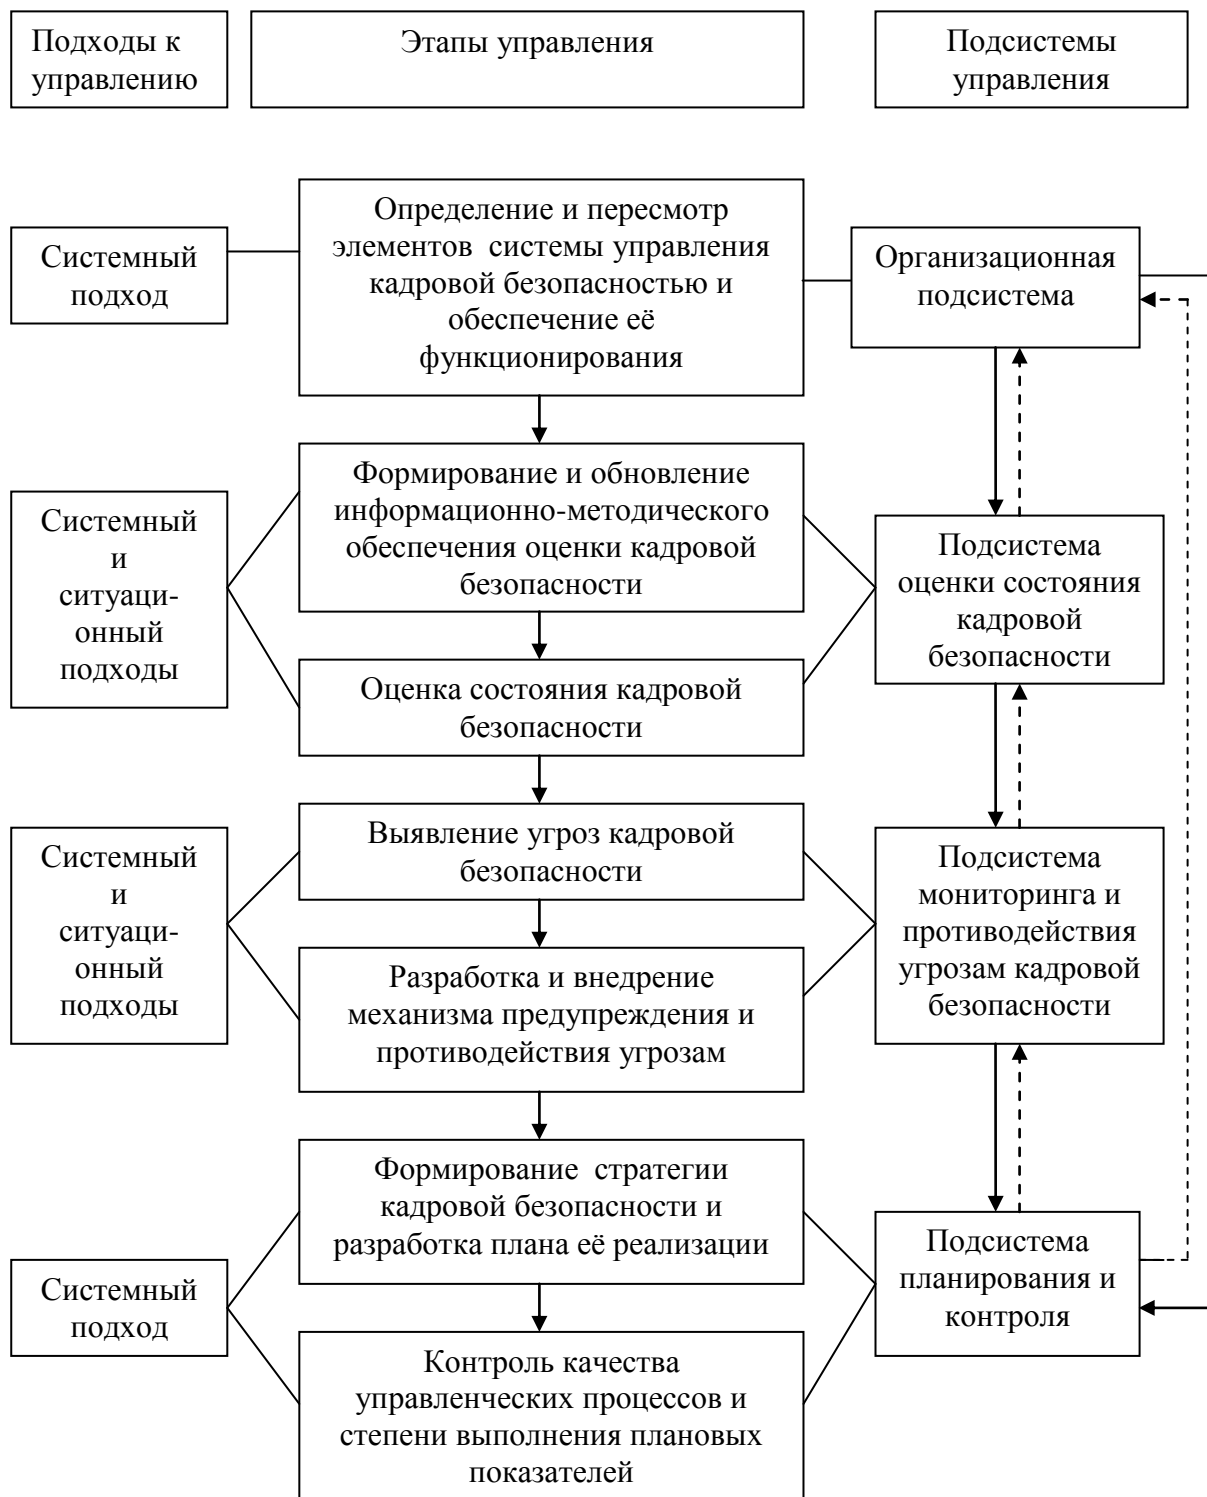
Подходы к управлению

Этапы управления

Подсистемы управления

Системный подход

Определение и пересмотр элементов системы управления кадровой безопасностью и обеспечение её функционирования

Организационная подсистема

Системный и ситуационный подходы

Формирование и обновление информационно-методического обеспечения оценки кадровой безопасности

Оценка состояния кадровой безопасности

Подсистема оценки состояния кадровой безопасности

Системный и ситуационный подходы

Выявление угроз кадровой безопасности

Разработка и внедрение механизма предупреждения и противодействия угрозам

Подсистема мониторинга и противодействия угрозам кадровой безопасности

Системный подход

Формирование стратегии кадровой безопасности и разработка плана её реализации

Контроль качества управленческих процессов и степени выполнения плановых показателей

Подсистема планирования и контроля